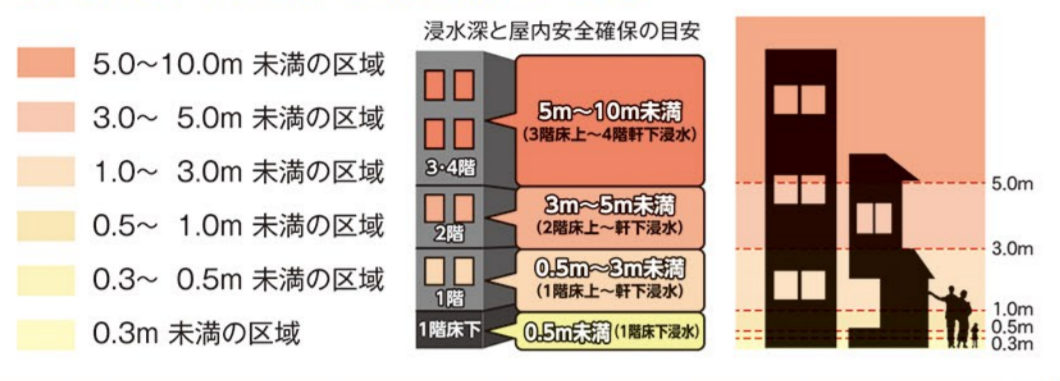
5.0～10.0m 未満の区域
3.0～ 5.0m 未満の区域
1.0～ 3.0m 未満の区域
0.5～ 1.0m 未満の区域
0.3～ 0.5m 未満の区域
0.3m 未満の区域

浸水深と屋内安全確保の目安

3·4階
5m～10m未満
(3階床上～4階軒下浸水)

2階
3m～5m未満
(2階床上～軒下浸水)

1階
0.5m～3m未満
(1階床上～軒下浸水)

1階床下
0.5m未満 (1階床下浸水)

5.0m
3.0m
1.0m
0.5m
0.3m